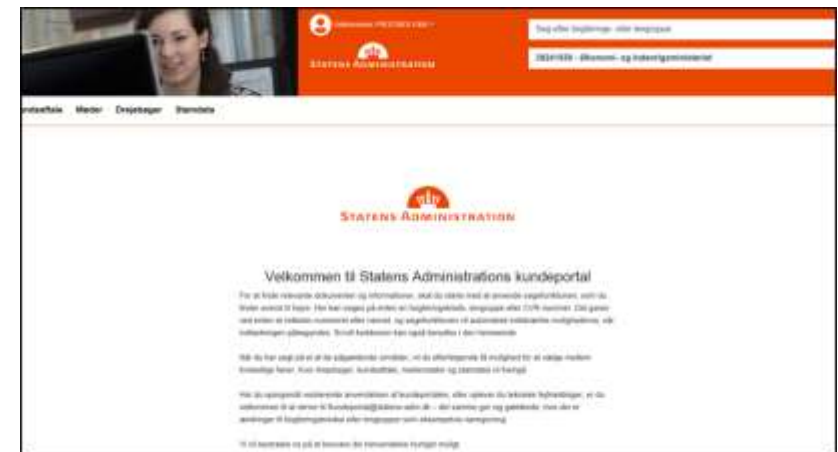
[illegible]

STATENS ADMINISTRATION

Søg efter Stiftelsesnr. eller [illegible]

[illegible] - Økonomi- og Indenrigsministeriet

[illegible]aftale Møder Drejebøger Stamdata

STATENS ADMINISTRATION

Velkommen til Statens Administrations kundeportal

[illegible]

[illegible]

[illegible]

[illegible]